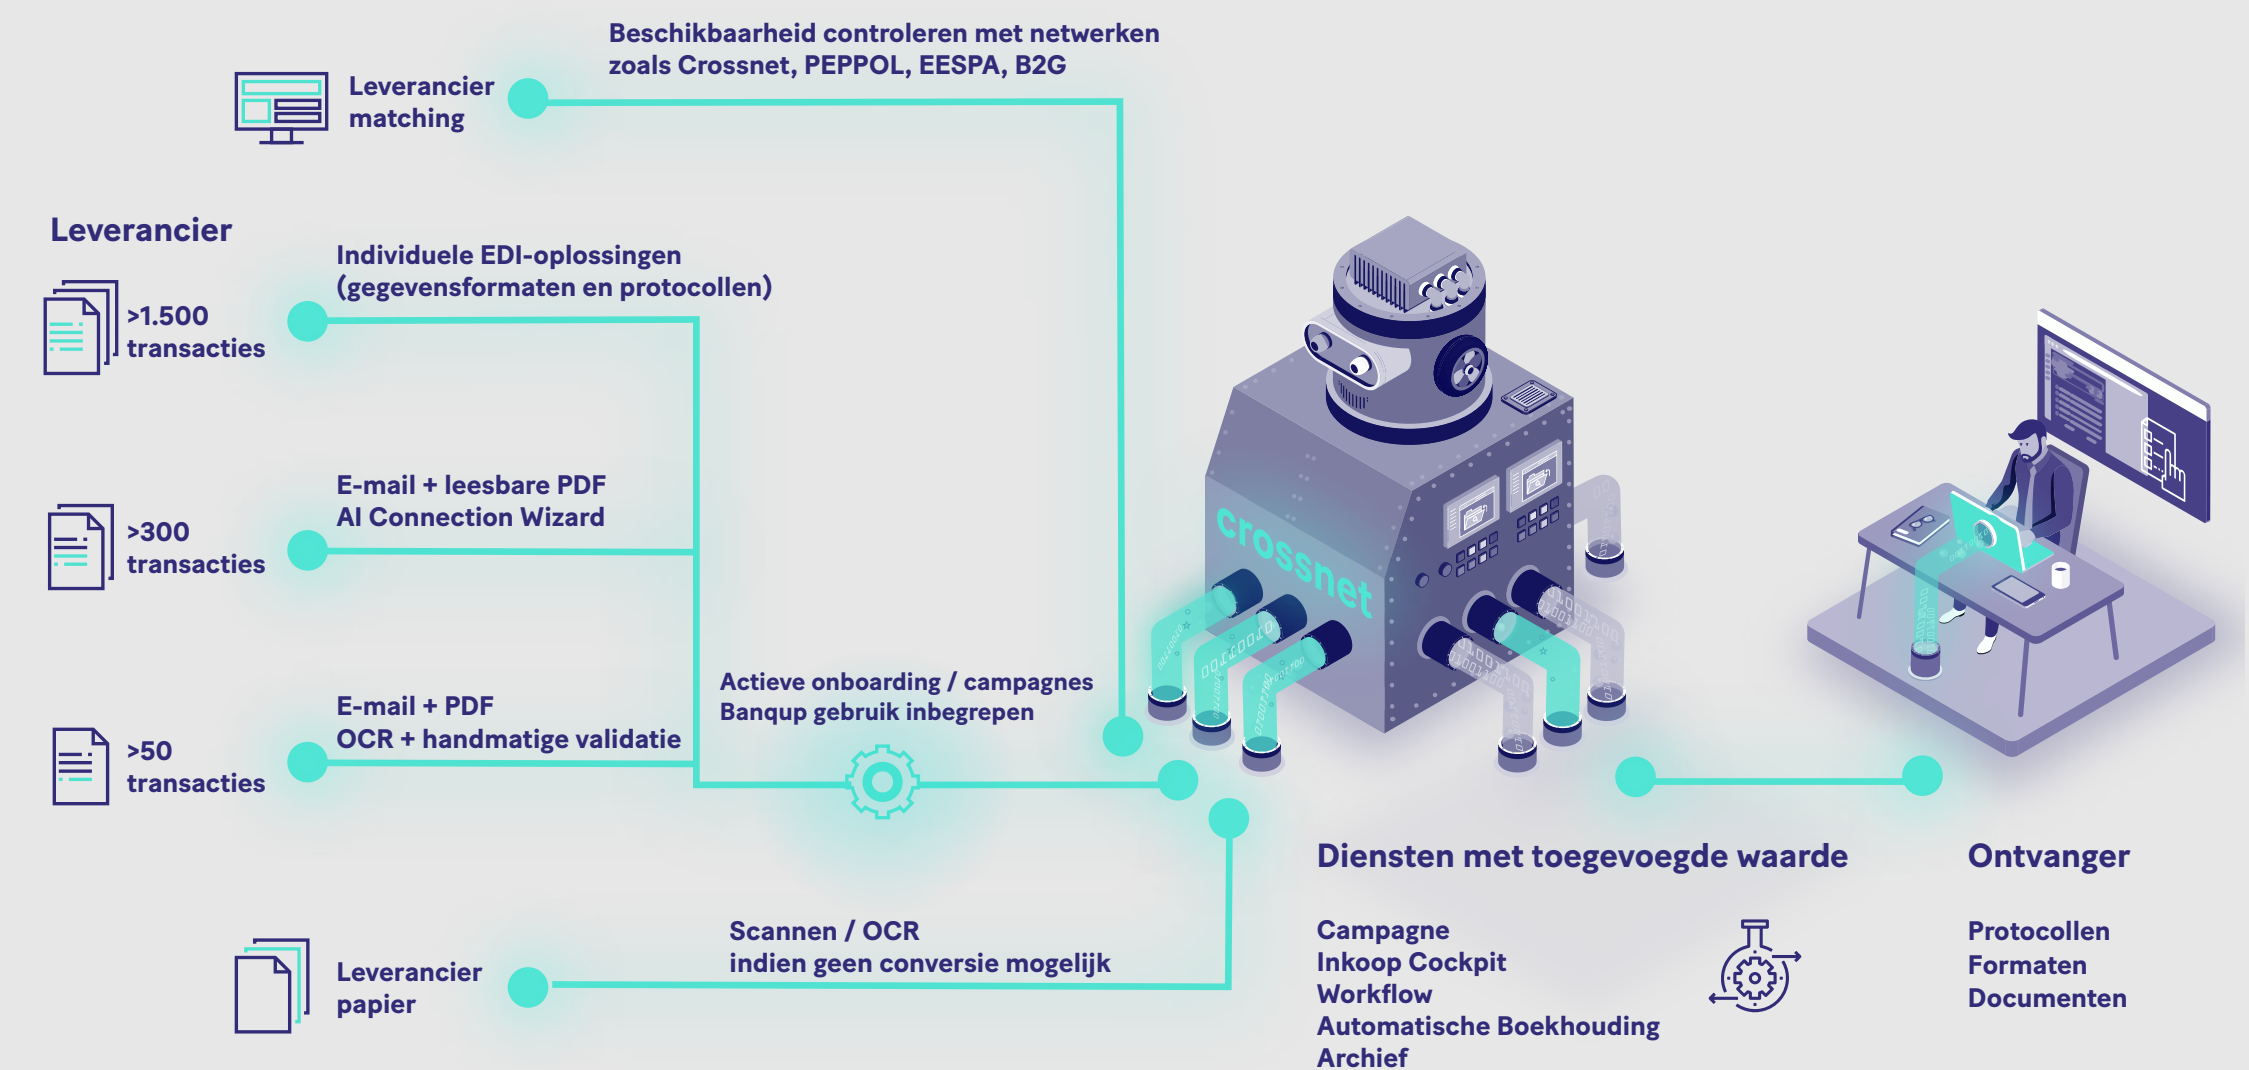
Leverancier matching

Beschikbaarheid controleren met netwerken zoals Crossnet, PEPPOL, EESPA, B2G

Leverancier

>1.500 transacties

Individuele EDI-oplossingen (gegevensformaten en protocollen)

>300 transacties

E-mail + leesbare PDF
AI Connection Wizard

>50 transacties

E-mail + PDF
OCR + handmatige validatie

Actieve onboarding / campagnes
Banqup gebruik inbegrepen

crossnet

Leverancier papier

Scannen / OCR
indien geen conversie mogelijk

Diensten met toegevoegde waarde

Campagne
Inkoop Cockpit
Workflow
Automatische Boekhouding
Archief

Ontvanger

Protocollen
Formaten
Documenten